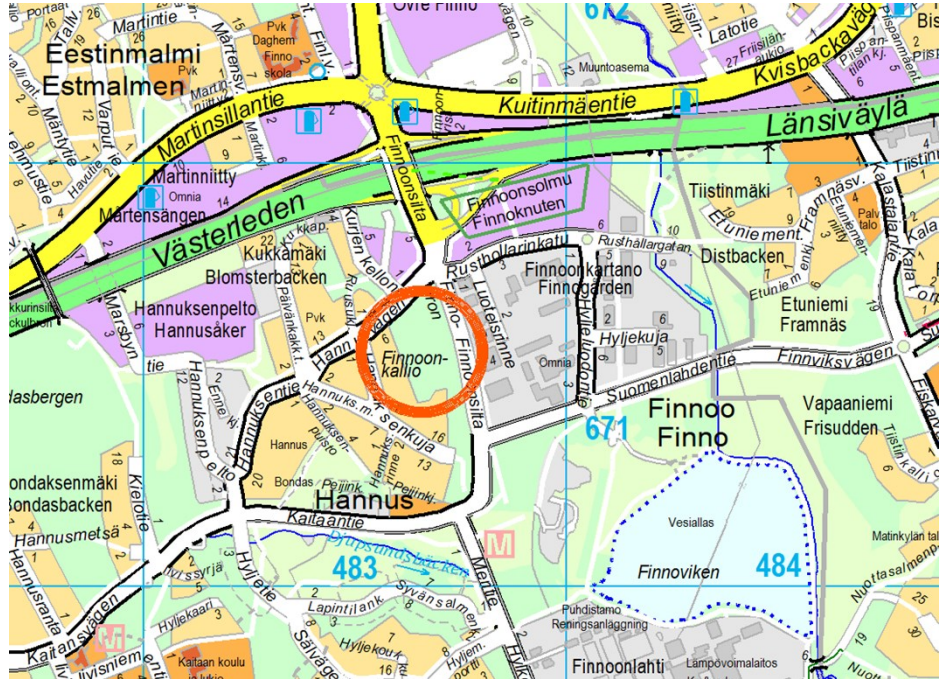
Eestinmalmi
Estmalmen

Pvk Daghem Finno skola
Pvk
Ovre Finno
Martintie
Mårtensv.
Muuntoasema
Latotie
Frisilän-aukio
Kvisbackavägen
Kuitinmäentie
Länsiväylä
Martinsillantie
Martinniitty
Mårtensängen
Omnia
Västerleden
Finnoonsilta
Finnoonsolmu
Finnoknuten
Tiistinmäki
Etuniemenkj.
Palvtalo
Rusthollarinkatu
Rusthållaregatan
Distbacken
Kukkamäki
Blomsterbacken
Finnoonkartano
Finnogården
Etuniemi
Framnäs
Hannuksenpelto
Hannusåker
Pvk
Hyljekuja
Finnoonkallio
Luotsirinne
Omnia
Finnviksvägen
Suomenlahdentie
dasbergen
Hannuksentie
Hannus
Bondas
Finnoo
Finno
671
Vapaaniemi
Frisudden
Bondaksenmäki
Bondasbacken
Hannusmetsä
Hannus
Kaitaantie
Vesiallas
483
Finnoviken
484
Hyljetie
Lapintilank.
Puhdistamo
Reningsanläggning
Finnoonlahti
Lämpövoimalaitos
Kaitaan koulu
Kaitansvägen
Matinkylän tal
Nuottasalmenp
25
30